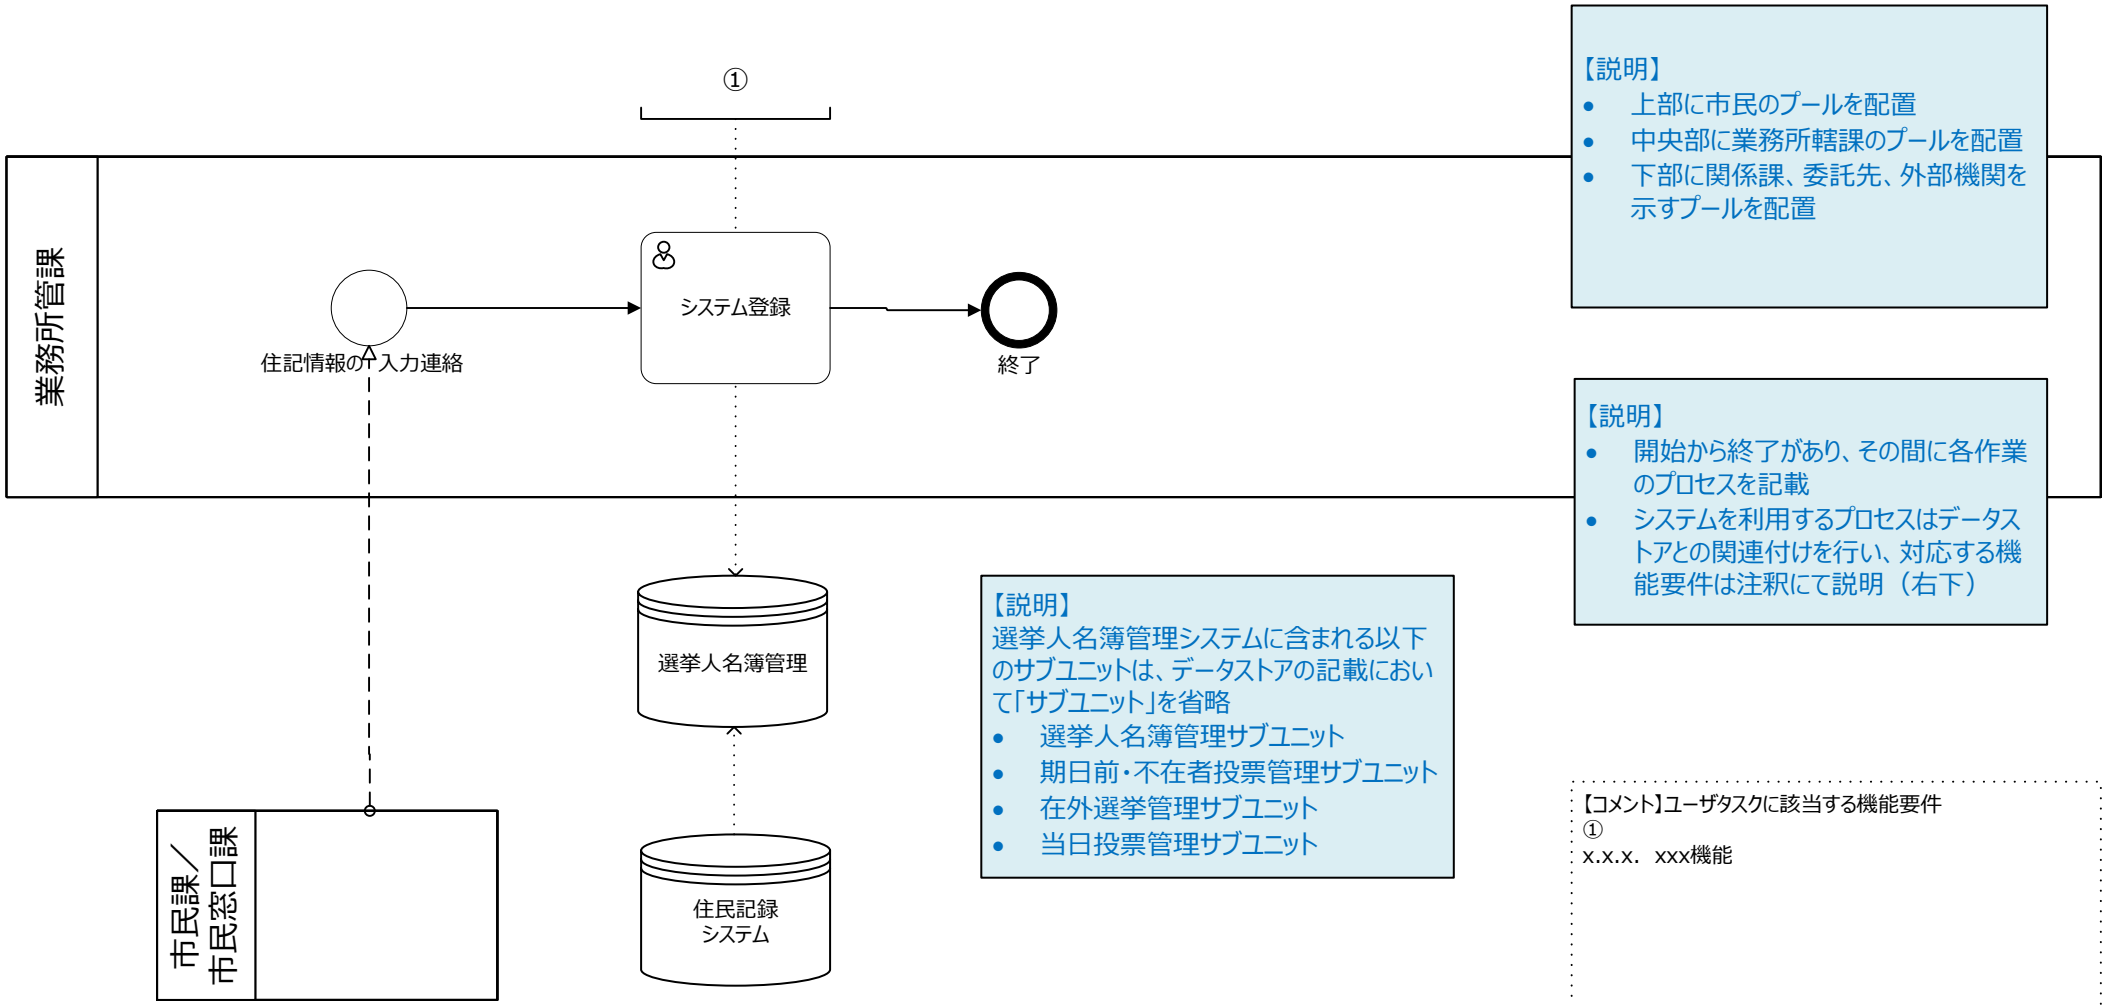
①

【説明】
- 上部に市民のプールを配置
- 中央部に業務所轄課のプールを配置
- 下部に関係課、委託先、外部機関を示すプールを配置

業務所管課

住記情報の入力連絡

システム登録

終了

【説明】
- 開始から終了があり、その間に各作業のプロセスを記載
- システムを利用するプロセスはデータストアとの関連付けを行い、対応する機能要件は注釈にて説明（右下）

選挙人名簿管理

【説明】
選挙人名簿管理システムに含まれる以下のサブユニットは、データストアの記載において「サブユニット」を省略
- 選挙人名簿管理サブユニット
- 期日前・不在者投票管理サブユニット
- 在外選挙管理サブユニット
- 当日投票管理サブユニット

【コメント】ユーザタスクに該当する機能要件
①
x.x.x.　xxx機能

市民課／市民窓口課

住民記録システム